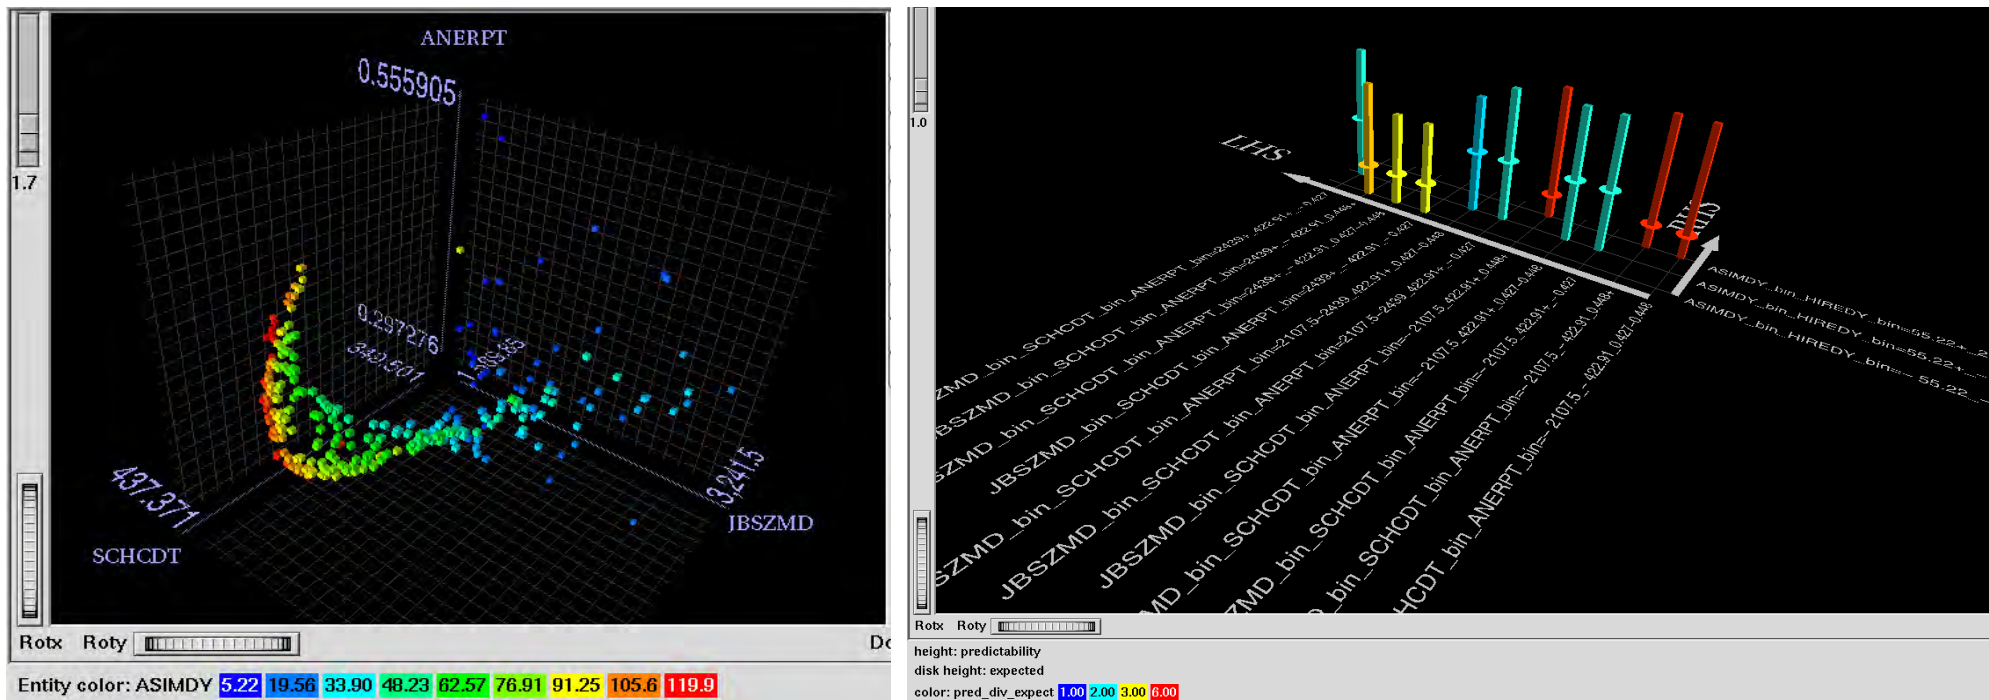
ANERPT
0.555905
1.7
0.297276
340.501
1,403.65
437.371
3,241.5
SCHCDT
JBSZMD
Rotx Roty
Do
Entity color: ASIMDY 5.22 19.56 33.90 48.23 62.57 76.91 91.25 105.6 119.9

1.0
LHS
RHS
ASIMDY_bin_HIREDY_bin=55.22+...
ASIMDY_bin_HIREDY_bin=55.22+...
ASIMDY_bin_HIREDY_bin=-55.22...
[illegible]ZMD_bin_SCHCDT_bin_ANERPT_bin=2439+...422.91+...0.427
JBSZMD_bin_SCHCDT_bin_ANERPT_bin=2439+...422.91_0.427...0.448
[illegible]ZMD_bin_SCHCDT_bin_ANERPT_bin=2439+...422.91+...0.427...0.448
JBSZMD_bin_SCHCDT_bin_ANERPT_bin=2107.5-2439_422.91+...0.427
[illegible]ZMD_bin_SCHCDT_bin_ANERPT_bin=2107.5-2439_422.91+...0.427...0.448
JBSZMD_bin_SCHCDT_bin_ANERPT_bin=2107.5-2439_422.91+...0.448+
JBSZMD_bin_SCHCDT_bin_ANERPT_bin=-2107.5_422.91+...0.427...0.448
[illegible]MD_bin_SCHCDT_bin_ANERPT_bin=-2107.5_422.91+...0.427
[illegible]ZMD_bin_SCHCDT_bin_ANERPT_bin=-2107.5_422.91+...0.448+
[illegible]_bin_SCHCDT_bin_ANERPT_bin=-2107.5_422.91_0.448
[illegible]HCDT_bin_ANERPT_bin=-2107.5_422.91_0.427...0.448
Rotx Roty
height: predictability
disk height: expected
color: pred_div_expect 1.00 2.00 3.00 6.00